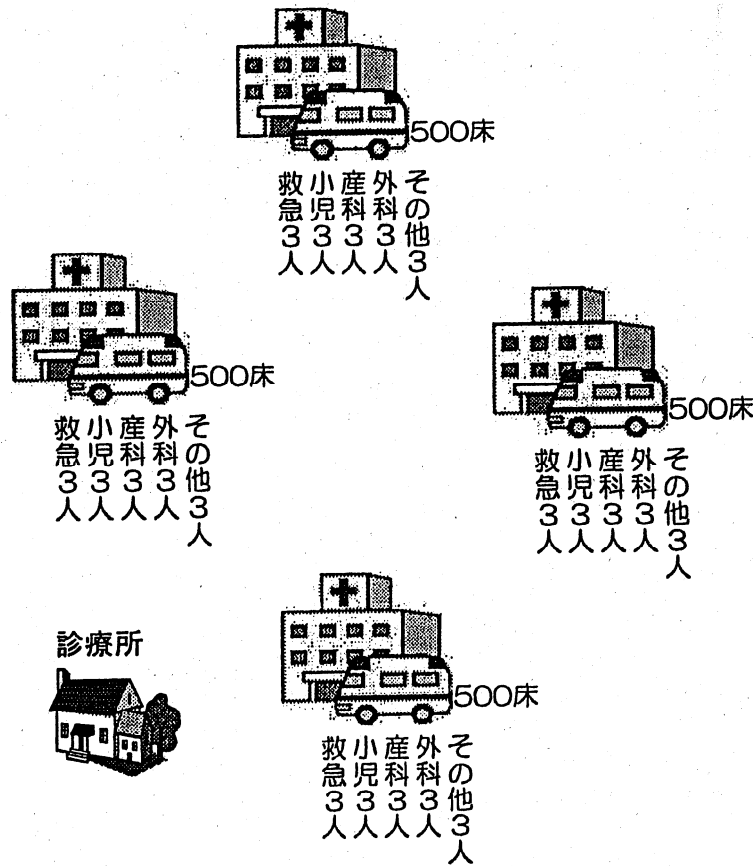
500床
救急3人
小児3人
産科3人
外科3人
その他3人

500床
救急3人
小児3人
産科3人
外科3人
その他3人

500床
救急3人
小児3人
産科3人
外科3人
その他3人

診療所

500床
救急3人
小児3人
産科3人
外科3人
その他3人